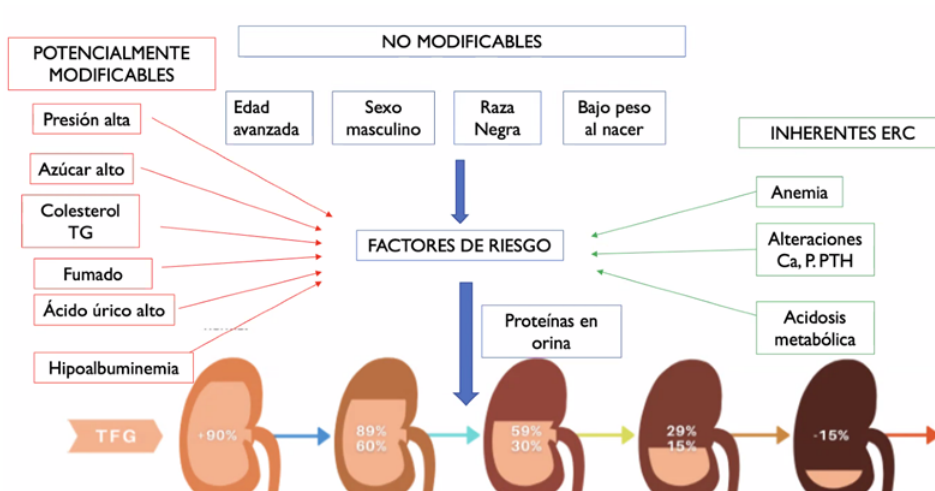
POTENCIALMENTE MODIFICABLES

NO MODIFICABLES

Edad avanzada

Sexo masculino

Raza Negra

Bajo peso al nacer

INHERENTES ERC

Presión alta

Azúcar alto

Colesterol TG

Fumado

Ácido úrico alto

Hipoalbuminemia

FACTORES DE RIESGO

Anemia

Alteraciones Ca, P. PTH

Acidosis metabólica

Proteínas en orina

TFG

+90%

89%
60%

59%
30%

29%
15%

-15%